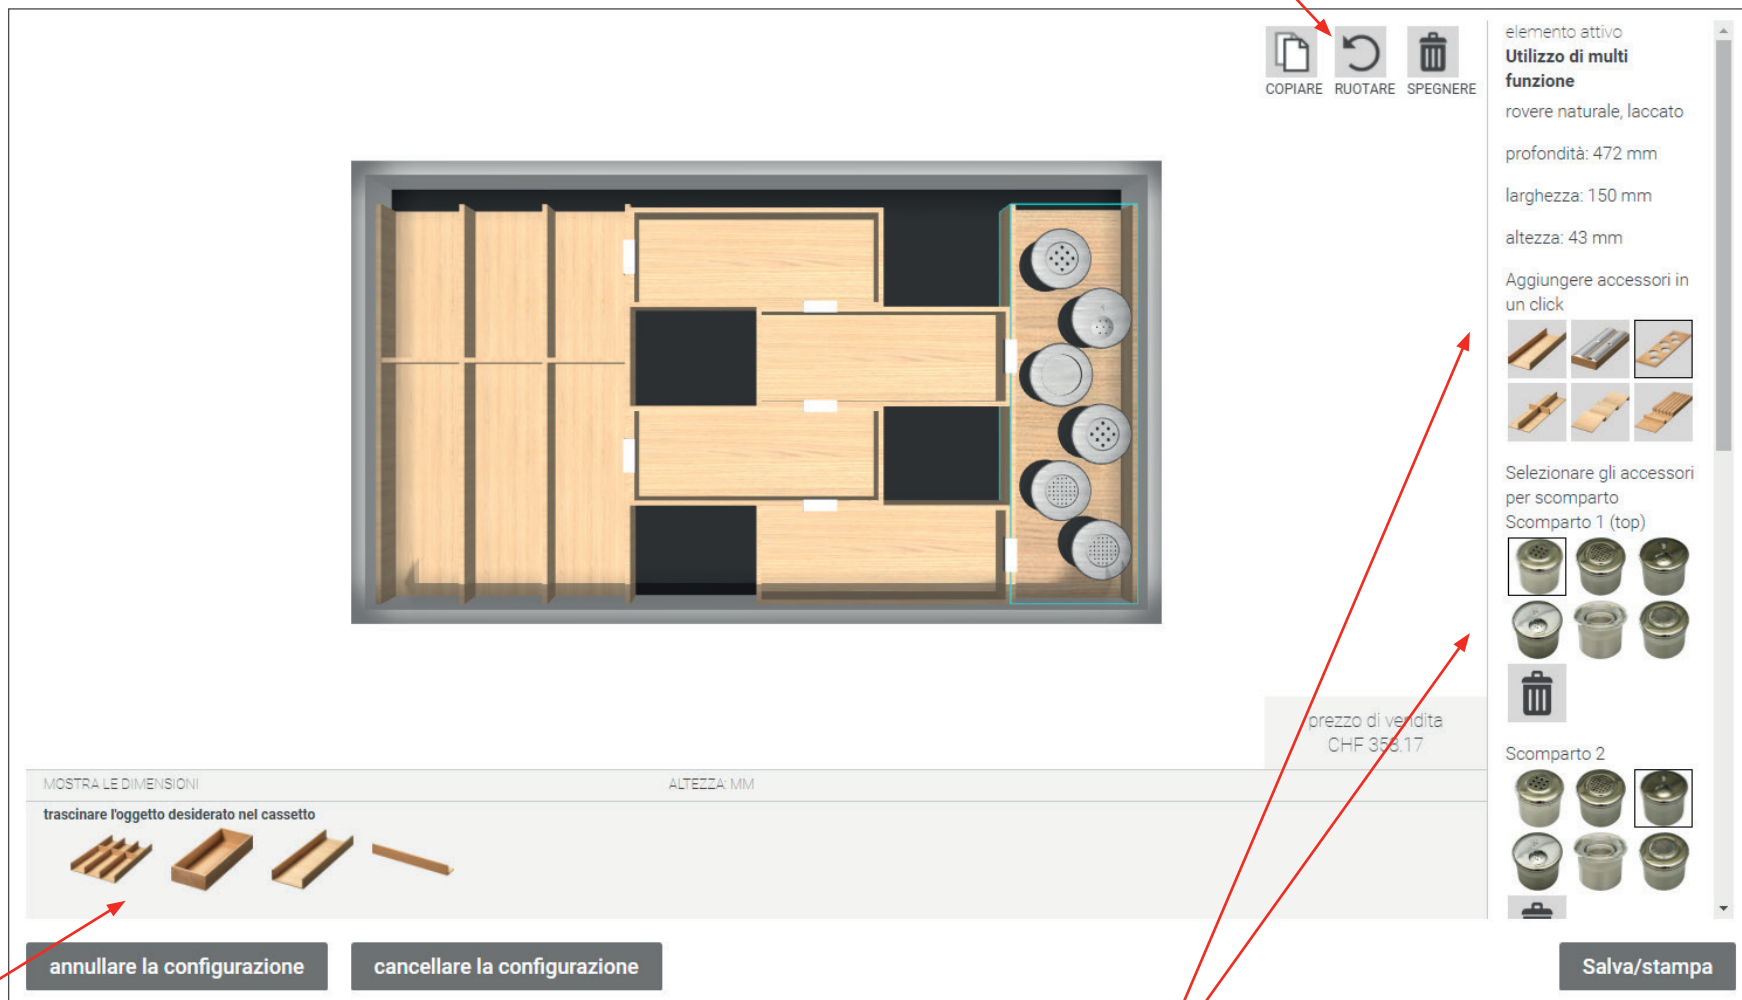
COPIARE RUOTARE SPEGNERE

elemento attivo
Utilizzo di multi funzione
rovere naturale, laccato
profondità: 472 mm
larghezza: 150 mm
altezza: 43 mm
Aggiungere accessori in un click
Selezionare gli accessori per scomparto
Scomparto 1 (top)
Scomparto 2

prezzo di vendita
CHF 35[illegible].17

MOSTRA LE DIMENSIONI ALTEZZA: MM
trascinare l'oggetto desiderato nel cassetto

annullare la configurazione
cancellare la configurazione
Salva/stampa